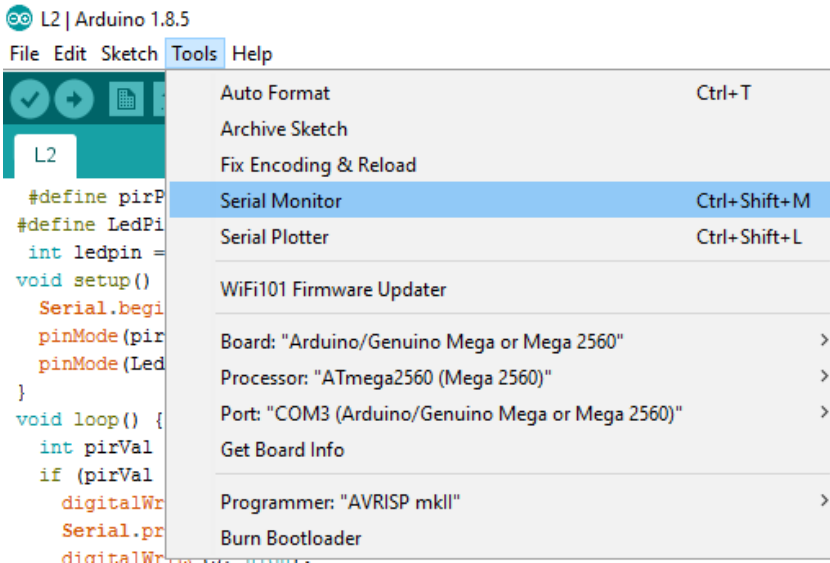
L2 | Arduino 1.8.5

File Edit Sketch Tools Help

L2

#define pirP
#define LedPi
int ledpin =
void setup()
Serial.begi
pinMode(pir
pinMode(Led
}
void loop() {
int pirVal
if (pirVal
digitalWr
Serial.pr
digitalWr

Auto Format Ctrl+T
Archive Sketch
Fix Encoding & Reload
Serial Monitor Ctrl+Shift+M
Serial Plotter Ctrl+Shift+L

WiFi101 Firmware Updater

Board: "Arduino/Genuino Mega or Mega 2560"
Processor: "ATmega2560 (Mega 2560)"
Port: "COM3 (Arduino/Genuino Mega or Mega 2560)"
Get Board Info

Programmer: "AVRISP mkII"
Burn Bootloader